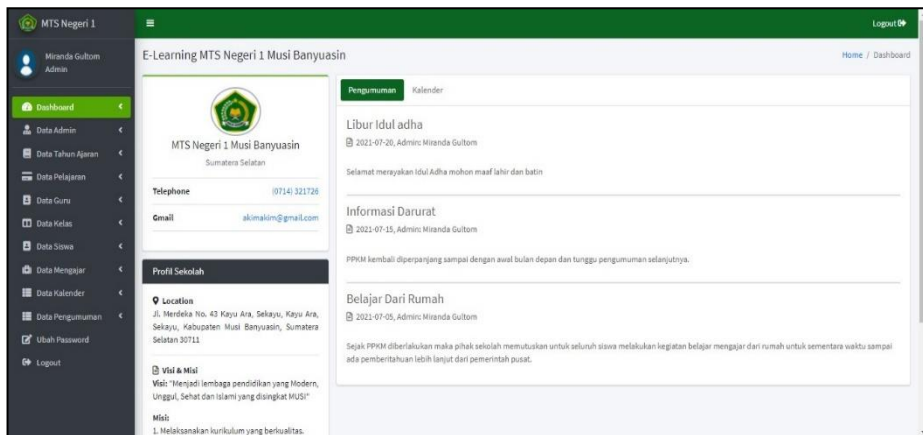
MTS Negeri 1

Miranda Gultom
Admin

Dashboard
Data Admin
Data Tahun Ajaran
Data Pelajaran
Data Guru
Data Kelas
Data Siswa
Data Mengajar
Data Kalender
Data Pengumuman
Ubah Password
Logout

≡

Logout

E-Learning MTS Negeri 1 Musi Banyuasin

Home / Dashboard

MTS Negeri 1 Musi Banyuasin
Sumatera Selatan

| Telephone | (0714) 321726 |
|---|---|
| Gmail | akimakim@gmail.com |

Profil Sekolah

Location
Jl. Merdeka No. 43 Kayu Ara, Sekayu, Kayu Ara, Sekayu, Kabupaten Musi Banyuasin, Sumatera Selatan 30711

Visi & Misi
Visi: "Menjadi lembaga pendidikan yang Modern, Unggul, Sehat dan Islami yang disingkat MUSI"

Misi:
1. Melaksanakan kurikulum yang berkualitas.

Pengumuman
Kalender

Libur Idul adha
2021-07-20, Admin: Miranda Gultom

Selamat merayakan Idul Adha mohon maaf lahir dan batin

Informasi Darurat
2021-07-15, Admin: Miranda Gultom

PPKM kembali diperpanjang sampai dengan awal bulan depan dan tunggu pengumuman selanjutnya.

Belajar Dari Rumah
2021-07-05, Admin: Miranda Gultom

Sejak PPKM diberlakukan maka pihak sekolah memutuskan untuk seluruh siswa melakukan kegiatan belajar mengajar dari rumah untuk sementara waktu sampai ada pemberitahuan lebih lanjut dari pemerintah pusat.